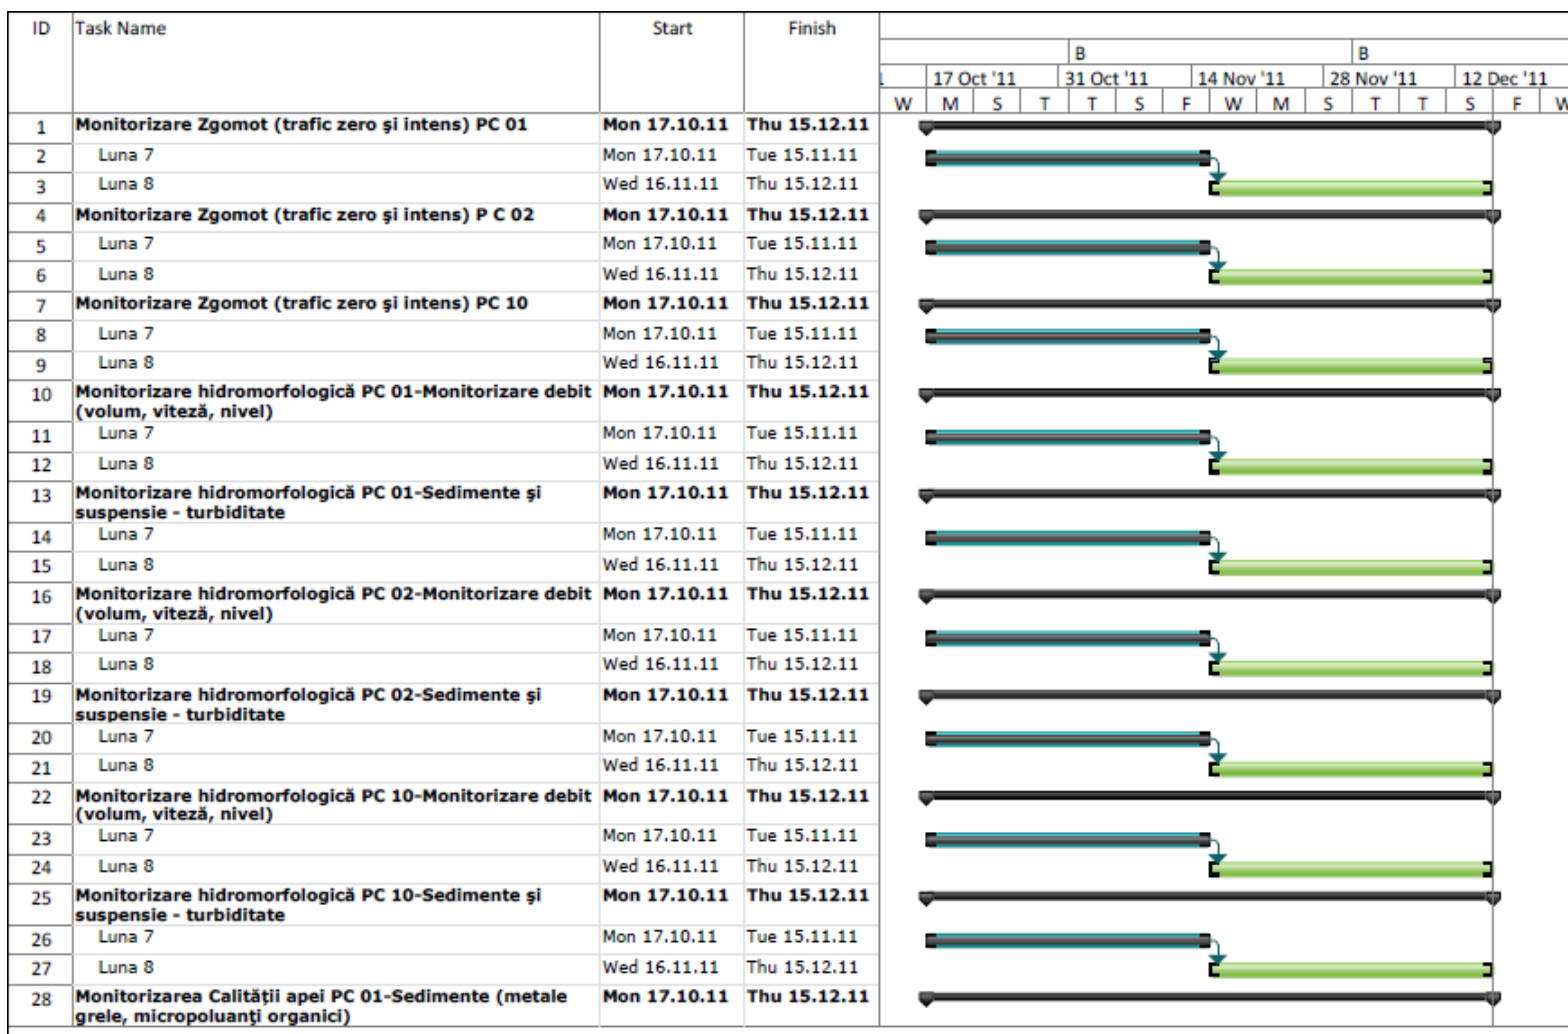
| ID | Task Name | Start | Finish |
|---|---|---|---|
| 1 | Monitorizare Zgomot (trafic zero şi intens) PC 01 | Mon 17.10.11 | Thu 15.12.11 |
| 2 | Luna 7 | Mon 17.10.11 | Tue 15.11.11 |
| 3 | Luna 8 | Wed 16.11.11 | Thu 15.12.11 |
| 4 | Monitorizare Zgomot (trafic zero şi intens) P C 02 | Mon 17.10.11 | Thu 15.12.11 |
| 5 | Luna 7 | Mon 17.10.11 | Tue 15.11.11 |
| 6 | Luna 8 | Wed 16.11.11 | Thu 15.12.11 |
| 7 | Monitorizare Zgomot (trafic zero şi intens) PC 10 | Mon 17.10.11 | Thu 15.12.11 |
| 8 | Luna 7 | Mon 17.10.11 | Tue 15.11.11 |
| 9 | Luna 8 | Wed 16.11.11 | Thu 15.12.11 |
| 10 | Monitorizare hidromorfologică PC 01-Monitorizare debit (volum, viteză, nivel) | Mon 17.10.11 | Thu 15.12.11 |
| 11 | Luna 7 | Mon 17.10.11 | Tue 15.11.11 |
| 12 | Luna 8 | Wed 16.11.11 | Thu 15.12.11 |
| 13 | Monitorizare hidromorfologică PC 01-Sedimente şi suspensie - turbiditate | Mon 17.10.11 | Thu 15.12.11 |
| 14 | Luna 7 | Mon 17.10.11 | Tue 15.11.11 |
| 15 | Luna 8 | Wed 16.11.11 | Thu 15.12.11 |
| 16 | Monitorizare hidromorfologică PC 02-Monitorizare debit (volum, viteză, nivel) | Mon 17.10.11 | Thu 15.12.11 |
| 17 | Luna 7 | Mon 17.10.11 | Tue 15.11.11 |
| 18 | Luna 8 | Wed 16.11.11 | Thu 15.12.11 |
| 19 | Monitorizare hidromorfologică PC 02-Sedimente şi suspensie - turbiditate | Mon 17.10.11 | Thu 15.12.11 |
| 20 | Luna 7 | Mon 17.10.11 | Tue 15.11.11 |
| 21 | Luna 8 | Wed 16.11.11 | Thu 15.12.11 |
| 22 | Monitorizare hidromorfologică PC 10-Monitorizare debit (volum, viteză, nivel) | Mon 17.10.11 | Thu 15.12.11 |
| 23 | Luna 7 | Mon 17.10.11 | Tue 15.11.11 |
| 24 | Luna 8 | Wed 16.11.11 | Thu 15.12.11 |
| 25 | Monitorizare hidromorfologică PC 10-Sedimente şi suspensie - turbiditate | Mon 17.10.11 | Thu 15.12.11 |
| 26 | Luna 7 | Mon 17.10.11 | Tue 15.11.11 |
| 27 | Luna 8 | Wed 16.11.11 | Thu 15.12.11 |
| 28 | Monitorizarea Calităţii apei PC 01-Sedimente (metale grele, micropoluanţi organici) | Mon 17.10.11 | Thu 15.12.11 |

B B
17 Oct '11 | 31 Oct '11 | 14 Nov '11 | 28 Nov '11 | 12 Dec '11
W M S T T S F W M S T T S F W